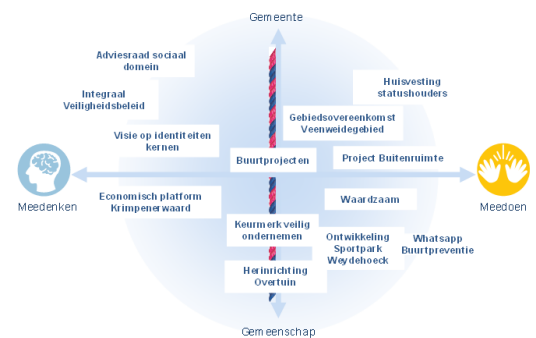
Gemeente

Adviesraad sociaal domein

Integraal Veiligheidsbeleid

Visie op identiteiten kernen

Huisvesting statushouders

Gebiedsovereenkomst Veenweidegebied

Buurtprojecten

Project Buitenruimte

Meedenken

Meedoen

Economisch platform Krimpenerwaard

Waardzaam

Keurmerk veilig ondernemen

Ontwikkeling Sportpark Weydehoeck

Whatsapp Buurtpreventie

Herinrichting Overtuin

Gemeenschap